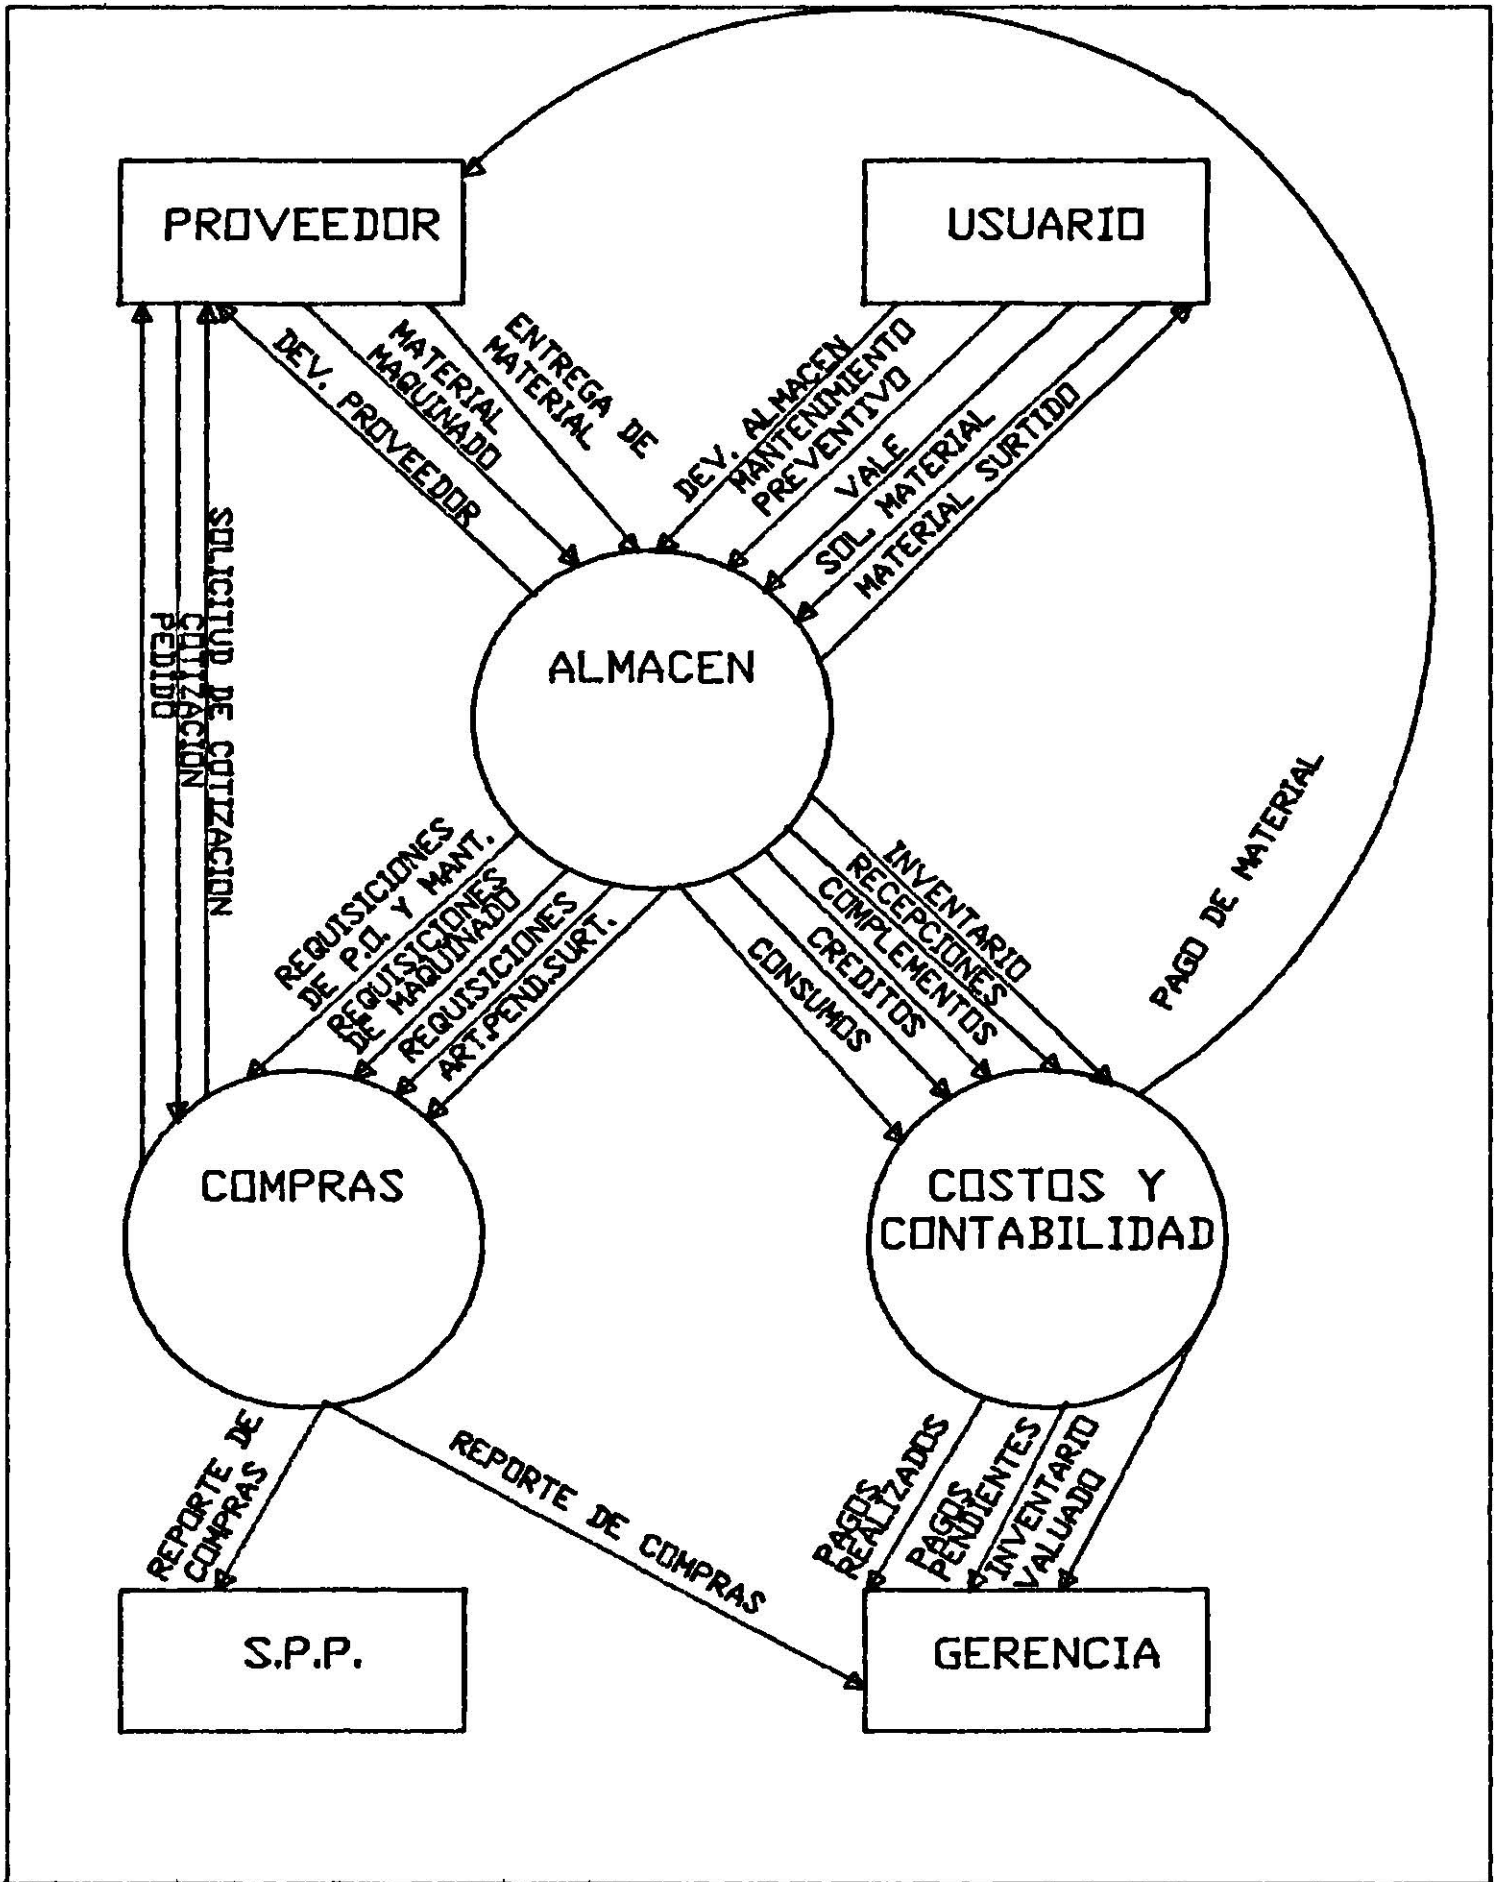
PROVEEDOR

USUARIO

DEV. PROVEEDOR

MATERIAL MAQUINADO

ENTREGA DE MATERIAL

DEV. ALMACEN

MANTENIMIENTO PREVENTIVO

VALE

SOL. MATERIAL

MATERIAL SURTIDO

PEDIDO

COTIZACION

SOLICITUD DE COTIZACION

ALMACEN

PAGO DE MATERIAL

REQUISICIONES DE P.O. Y MANT.

REQUISICIONES DE MAQUINADO

REQUISICIONES ART.PEND.SURT.

INVENTARIO

RECEPCIONES

COMPLEMENTOS

CREDITOS

CONSUMOS

COMPRAS

COSTOS Y CONTABILIDAD

REPORTE DE COMPRAS

REPORTE DE COMPRAS

PAGOS REALIZADOS

PAGOS PENDIENTES

INVENTARIO VALUADO

S.P.P.

GERENCIA